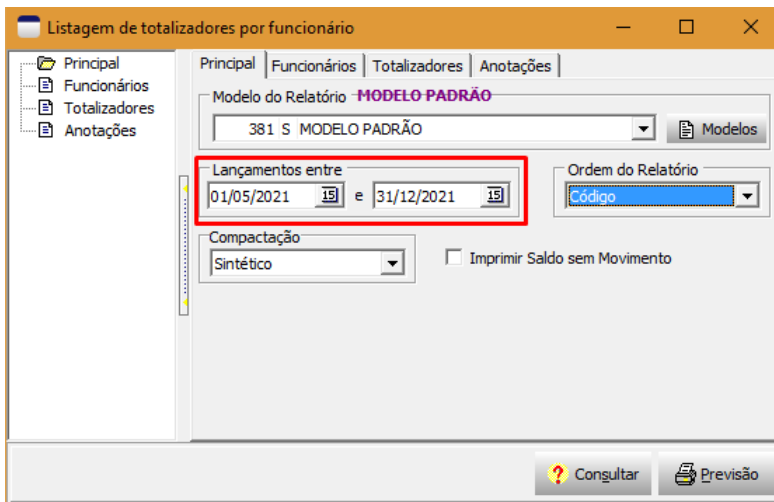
Listagem de totalizadores por funcionário

Principal
Funcionários
Totalizadores
Anotações

Principal | Funcionários | Totalizadores | Anotações

Modelo do Relatório MODELO PADRÃO
381 S MODELO PADRÃO
Modelos

Lançamentos entre
01/05/2021 15 e 31/12/2021 15

Ordem do Relatório
Código

Compactação
Sintético

Imprimir Saldo sem Movimento

Consultar
Previsão